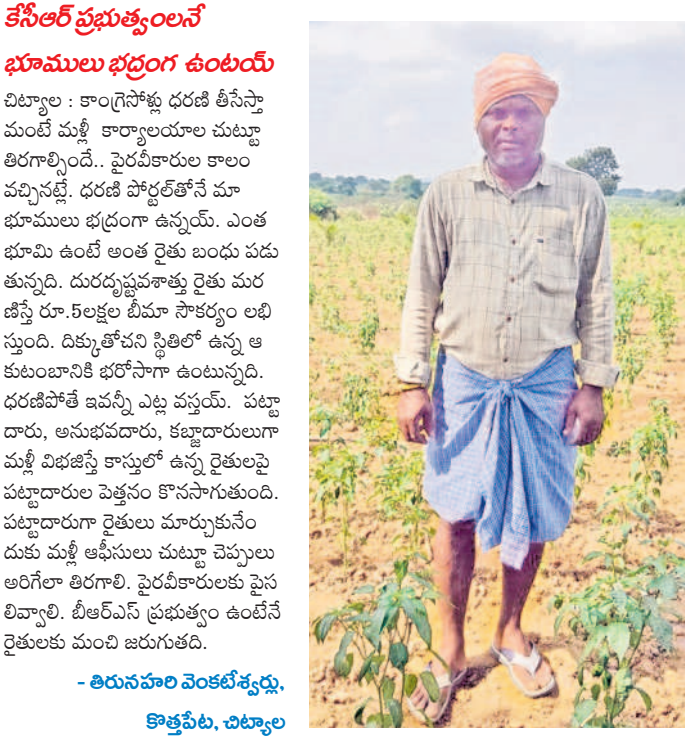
కేసీఆర్ ప్రభుత్వంలనే

భూములు భద్రంగ ఉంటయ్

చిట్యాల : కాంగ్రెసోళ్లు ధరణి తీసేస్తా మంటే మళ్లీ కార్యాలయాల చుట్టూ తిరగాల్సిందే.. పైరవీకారుల కాలం వచ్చినట్లే. ధరణి పోర్టల్‌తోనే మా భూములు భద్రంగా ఉన్నయ్. ఎంత భూమి ఉంటే అంత రైతు బంధు పడుతున్నది. దురదృష్టవశాత్తు రైతు మరణిస్తే రూ.5లక్షల బీమా సౌకర్యం లభిస్తుంది. దిక్కుతోచని స్థితిలో ఉన్న ఆ కుటుంబానికి భరోసాగా ఉంటున్నది. ధరణిపోతే ఇవన్నీ ఎట్ల వస్తయ్. పట్టాదారు, అనుభవదారు, కబ్జాదారులుగా మళ్లీ విభజిస్తే కాస్తులో ఉన్న రైతులపై పట్టాదారుల పెత్తనం కొనసాగుతుంది. పట్టాదారుగా రైతులు మార్చుకునేందుకు మళ్లీ ఆఫీసులు చుట్టూ చెప్పులు అరిగేలా తిరగాలి. పైరవీకారులకు పైసలివ్వాలి. బీఆర్ఎస్ ప్రభుత్వం ఉంటేనే రైతులకు మంచి జరుగుతది.

- తిరునహరి వెంకటేశ్వర్లు,

కొత్తపేట, చిట్యాల